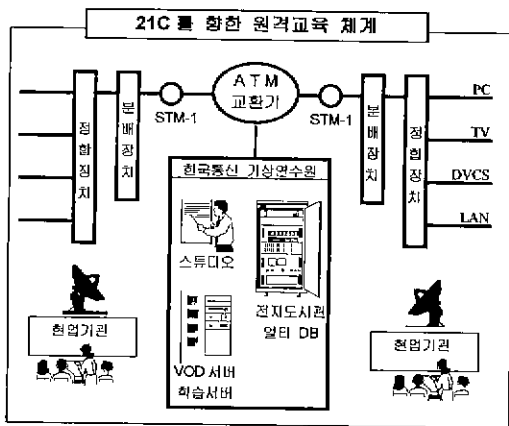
21C 를 향한 원격교육 체계

정합장치

분배장치

STM-1

ATM 교환기

STM-1

분배장치

정합장치

PC

TV

DVCS

LAN

한국통신 가상연수원

스튜디오

전자도서관 멀티 DB

VOD 서버 학습서버

현업기관

현업기관